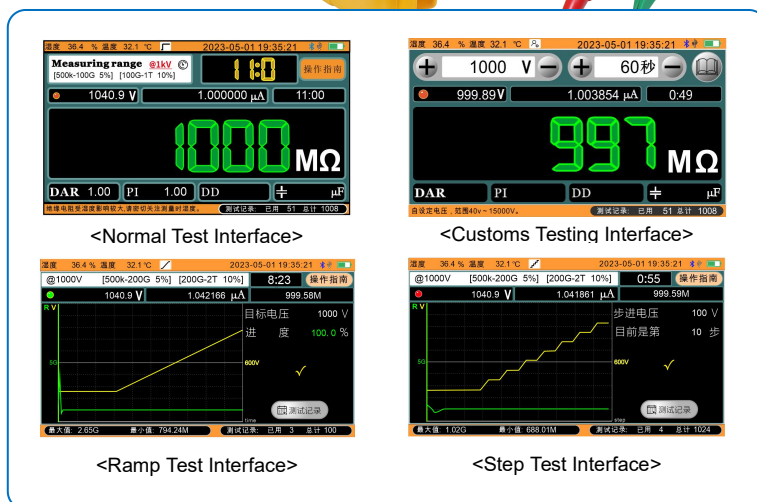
湿度 36.4 % 温度 32.1 ℃ 2023-05-01 19:35:21

Measuring range @1kV
[500k-100G 5%] [100G-1T 10%]

11:0 操作指南

1040.9 V 1.000000 μA 11:00

1000 MΩ

DAR 1.00 PI 1.00 DD μF

绝缘电阻受湿度影响较大,请密切关注测量时湿度。 测试记录: 已用 51 总计 1008

<Normal Test Interface>

湿度 36.4 % 温度 32.1 ℃ 2023-05-01 19:35:21

1000 V 60秒

999.89 V 1.003854 μA 0:49

997 MΩ

DAR PI DD μF

自设定电压，范围40v~15000V。 测试记录: 已用 51 总计 1008

<Customs Testing Interface>

湿度 36.4 % 温度 32.1 ℃ 2023-05-01 19:35:21

@1000V [500k-200G 5%] [200G-2T 10%] 8:23 操作指南

1040.9 V 1.042166 μA 999.58M

R V

目标电压 1000 V
进 度 100.0 %

5G

600V

time

测试记录

最大值: 2.65G 最小值: 794.24M 测试记录: 已用 3 总计 100

<Ramp Test Interface>

湿度 36.4 % 温度 32.1 ℃ 2023-05-01 19:35:21

@1000V [500k-200G 5%] [200G-2T 10%] 0:55 操作指南

1040.9 V 1.041861 μA 999.59M

R V

步进电压 100 V
目前是第 10 步

5G

600V

step

测试记录

最大值: 1.02G 最小值: 688.01M 测试记录: 已用 4 总计 1024

<Step Test Interface>